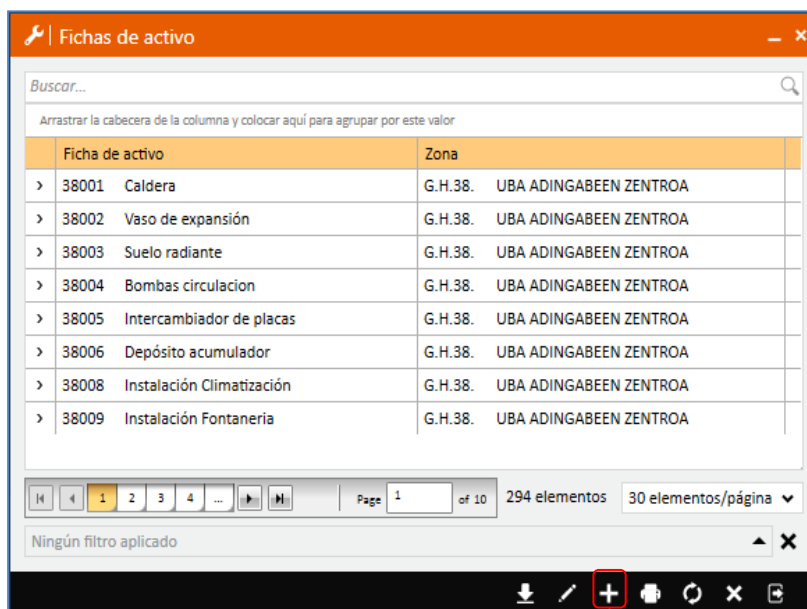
Fichas de activo

Buscar...

Arrastrar la cabecera de la columna y colocar aquí para agrupar por este valor

| | Ficha de activo | Zona |
|---|---|---|
| › | 38001 Caldera | G.H.38. UBA ADINGABEEN ZENTROA |
| › | 38002 Vaso de expansión | G.H.38. UBA ADINGABEEN ZENTROA |
| › | 38003 Suelo radiante | G.H.38. UBA ADINGABEEN ZENTROA |
| › | 38004 Bombas circulacion | G.H.38. UBA ADINGABEEN ZENTROA |
| › | 38005 Intercambiador de placas | G.H.38. UBA ADINGABEEN ZENTROA |
| › | 38006 Depósito acumulador | G.H.38. UBA ADINGABEEN ZENTROA |
| › | 38008 Instalación Climatización | G.H.38. UBA ADINGABEEN ZENTROA |
| › | 38009 Instalación Fontaneria | G.H.38. UBA ADINGABEEN ZENTROA |

1 2 3 4 ... Page 1 of 10 294 elementos 30 elementos/página

Ningún filtro aplicado